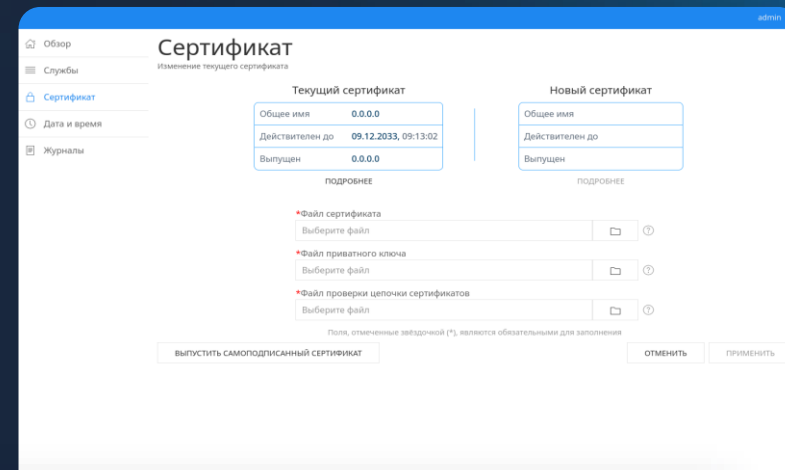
admin

Обзор
Службы
Сертификат
Дата и время
Журналы

Сертификат
Изменение текущего сертификата

Текущий сертификат

| Общее имя | 0.0.0.0 |
|---|---|
| Действителен до | 09.12.2033, 09:13:02 |
| Выпущен | 0.0.0.0 |

ПОДРОБНЕЕ

Новый сертификат

| Общее имя |
|---|
| Действителен до |
| Выпущен |

ПОДРОБНЕЕ

*Файл сертификата
Выберите файл

*Файл приватного ключа
Выберите файл

*Файл проверки цепочки сертификатов
Выберите файл

Поля, отмеченные звёздочкой (*), являются обязательными для заполнения

ВЫПУСТИТЬ САМОПОДПИСАННЫЙ СЕРТИФИКАТ

ОТМЕНИТЬ
ПРИМЕНИТЬ